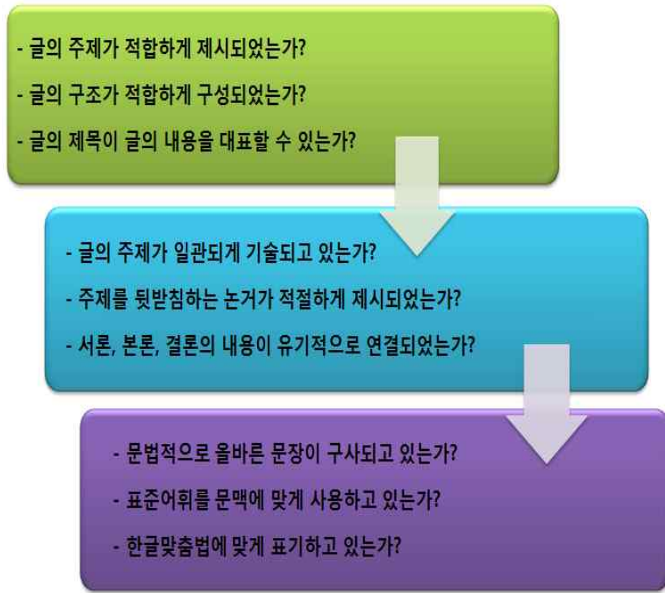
- 글의 주제가 적합하게 제시되었는가?
- 글의 구조가 적합하게 구성되었는가?
- 글의 제목이 글의 내용을 대표할 수 있는가?

- 글의 주제가 일관되게 기술되고 있는가?
- 주제를 뒷받침하는 논거가 적절하게 제시되었는가?
- 서론, 본론, 결론의 내용이 유기적으로 연결되었는가?

- 문법적으로 올바른 문장이 구사되고 있는가?
- 표준어휘를 문맥에 맞게 사용하고 있는가?
- 한글맞춤법에 맞게 표기하고 있는가?